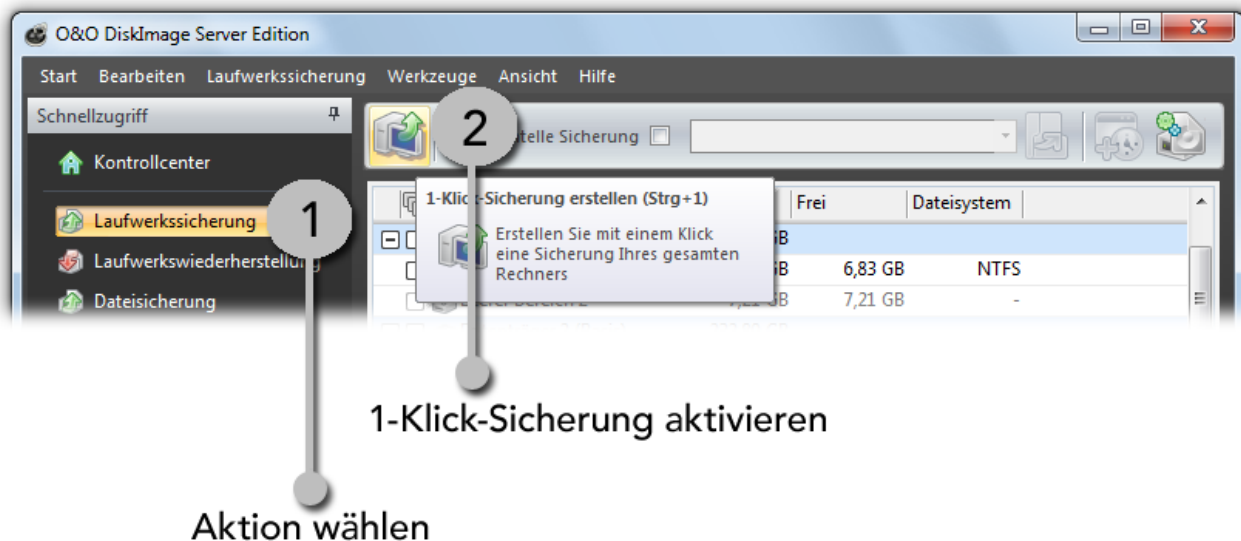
O&O DiskImage Server Edition

Start Bearbeiten Laufwerkssicherung Werkzeuge Ansicht Hilfe

Schnellzugriff

Kontrollcenter

Laufwerkssicherung

Laufwerkswiederherstellung

Dateisicherung

2

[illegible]stelle Sicherung

1-Klick-Sicherung erstellen (Strg+1)

Erstellen Sie mit einem Klick eine Sicherung Ihres gesamten Rechners

| | Frei | Dateisystem |
|---|---|---|
| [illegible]GB | | |
| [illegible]GB | 6,83 GB | NTFS |
| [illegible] 7,21 GB | 7,21 GB | - |

1

1-Klick-Sicherung aktivieren

Aktion wählen